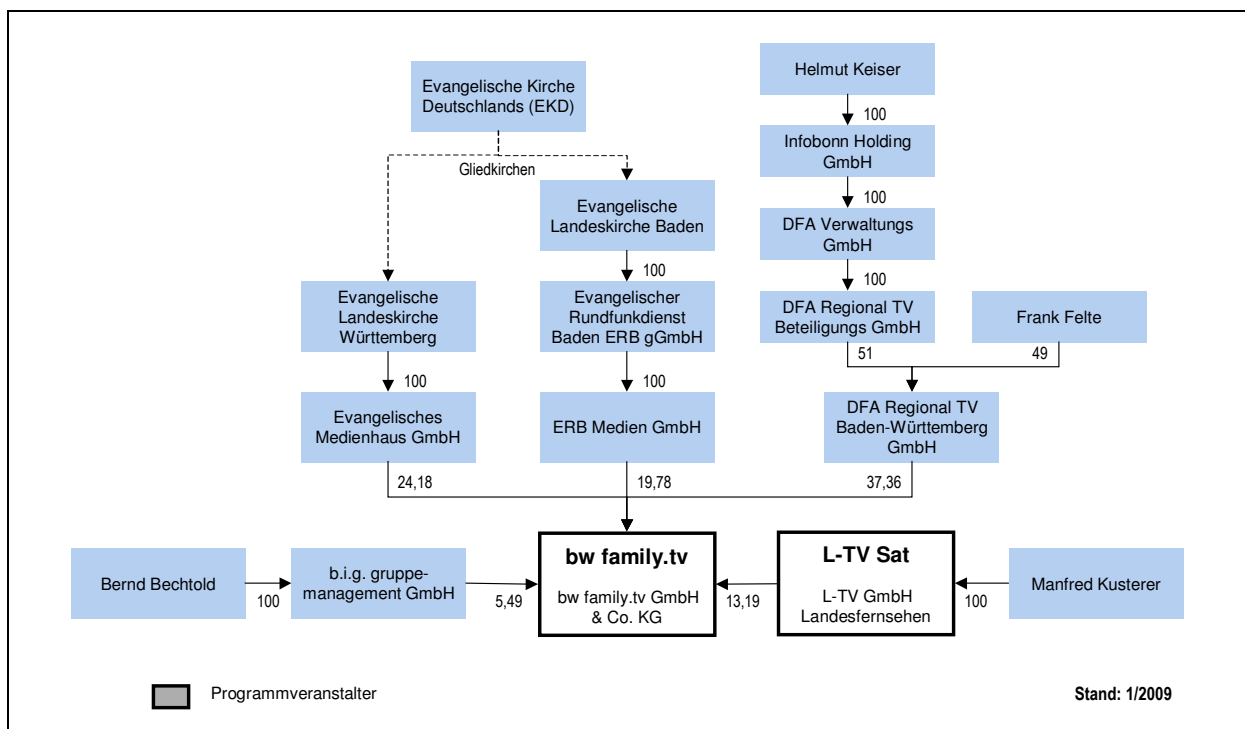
Evangelische Kirche Deutschlands (EKD)

Gliedkirchen

Evangelische Landeskirche Baden

100

Evangelische Landeskirche Württemberg

100

Evangelisches Medienhaus GmbH

Evangelischer Rundfunkdienst Baden ERB gGmbH

100

ERB Medien GmbH

Helmut Keiser

100

Infobonn Holding GmbH

100

DFA Verwaltungs GmbH

100

DFA Regional TV Beteiligungs GmbH

Frank Felte

51

49

DFA Regional TV Baden-Württemberg GmbH

24,18

19,78

37,36

Bernd Bechtold

100

b.i.g. gruppe-management GmbH

5,49

bw family.tv

bw family.tv GmbH & Co. KG

13,19

L-TV Sat

L-TV GmbH Landesfernsehen

100

Manfred Kusterer

Programmveranstalter

Stand: 1/2009